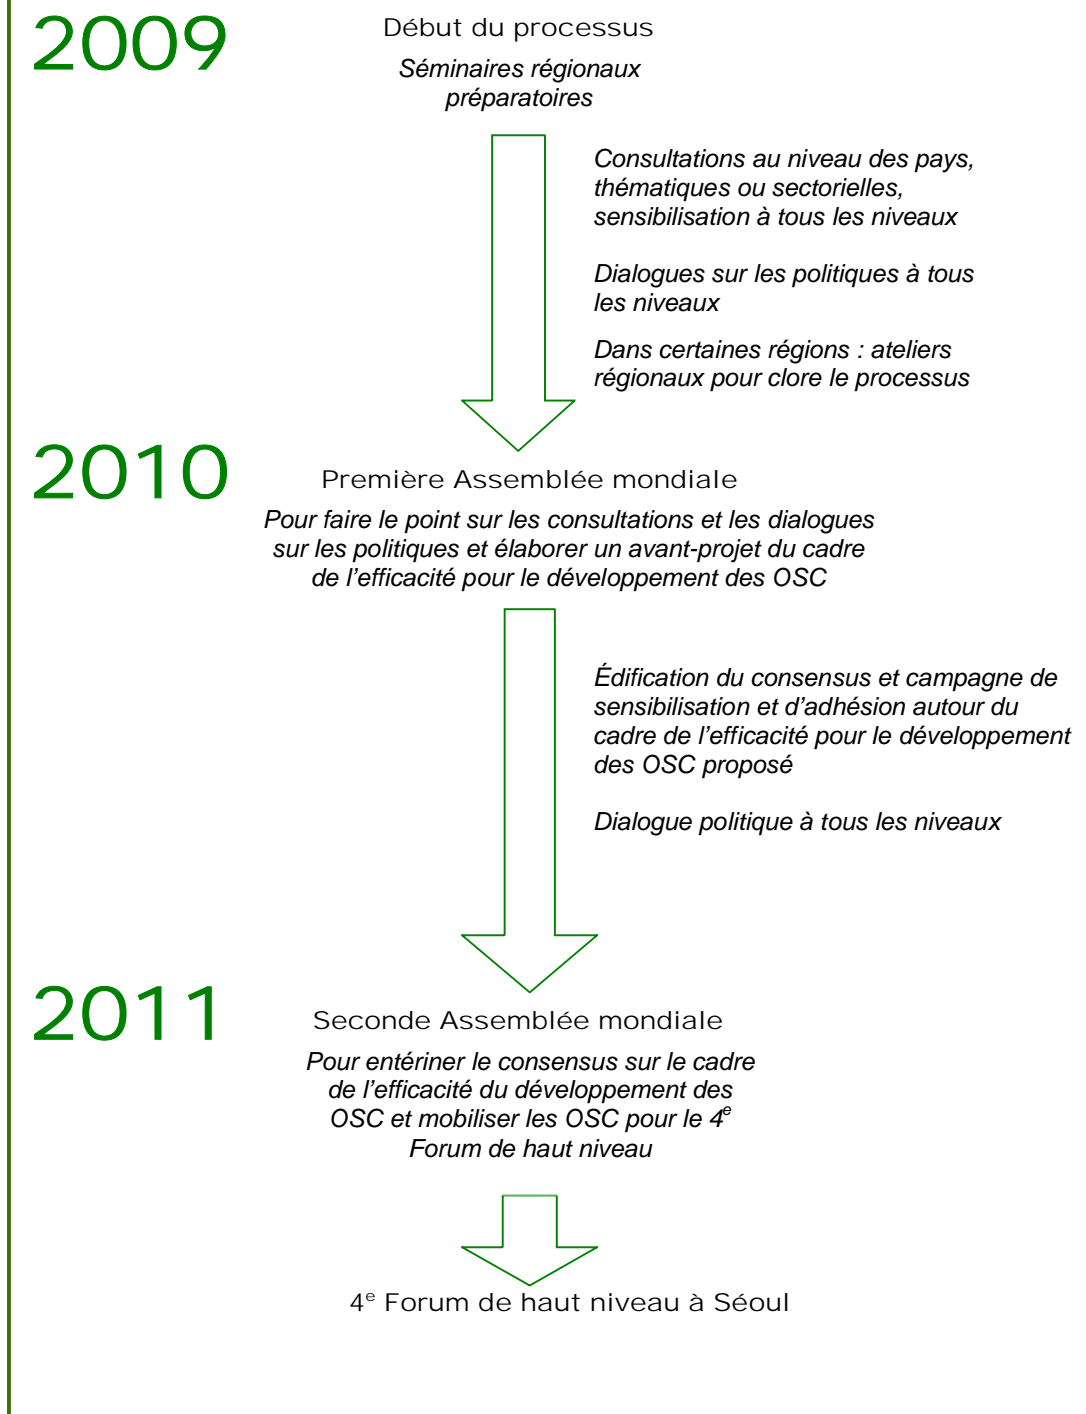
2009

Début du processus

Séminaires régionaux préparatoires

Consultations au niveau des pays, thématiques ou sectorielles, sensibilisation à tous les niveaux

Dialogues sur les politiques à tous les niveaux

Dans certaines régions : ateliers régionaux pour clore le processus

2010

Première Assemblée mondiale

Pour faire le point sur les consultations et les dialogues sur les politiques et élaborer un avant-projet du cadre de l'efficacité pour le développement des OSC

Édification du consensus et campagne de sensibilisation et d'adhésion autour du cadre de l'efficacité pour le développement des OSC proposé

Dialogue politique à tous les niveaux

2011

Seconde Assemblée mondiale

Pour entériner le consensus sur le cadre de l'efficacité du développement des OSC et mobiliser les OSC pour le $4^e$ Forum de haut niveau

$4^e$ Forum de haut niveau à Séoul